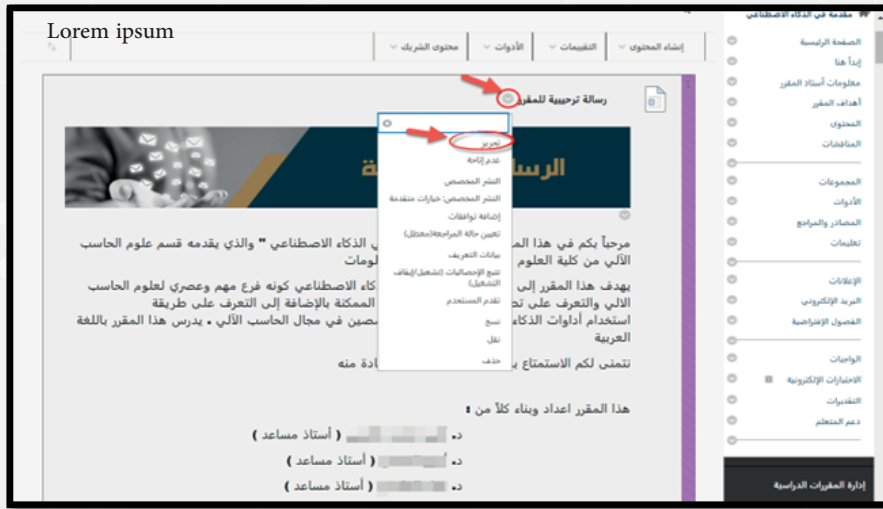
Lorem ipsum

مقدمة في الذكاء الاصطناعي

الصفحة الرئيسية
إبدأ هنا
معلومات أستاذ المقرر
أهداف المقرر
المحتوى
المناقشات

المجموعات
الأدوات
المصادر والمراجع
تعليمات

الإعلانات
البريد الإلكتروني
الفصول الإفتراضية

الواجبات
الاختبارات الإلكترونية
التقديرات
دعم المتعلم

إدارة المقررات الدراسية

إنشاء المحتوى | التقييمات | الأدوات | محتوى الشريك

رسالة ترحيبية للمقرر

تحرير
عدم إتاحة
النشر المخصص
النشر المخصص: خيارات متقدمة
إضافة توافقات
تعيين حالة المراجعة(معطل)
بيانات التعريف
تتبع الإحصائيات (تشغيل/إيقاف التشغيل)
تقدم المستخدم
نسخ
نقل
حذف

الرس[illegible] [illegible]ة

مرحباً بكم في هذا الم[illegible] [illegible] الذكاء الاصطناعي " والذي يقدمه قسم علوم الحاسب الآلي من كلية العلوم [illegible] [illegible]ومات

يهدف هذا المقرر إلى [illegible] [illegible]ذكاء الاصطناعي كونه فرع مهم وعصري لعلوم الحاسب الالي والتعرف على تح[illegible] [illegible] الممكنة بالإضافة إلى التعرف على طريقة استخدام أدوات الذكاء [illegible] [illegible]صين في مجال الحاسب الآلي ، يدرس هذا المقرر باللغة العربية

نتمنى لكم الاستمتاع ب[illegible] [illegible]ادة منه

هذا المقرر اعداد وبناء كلاً من :
د. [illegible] ( أستاذ مساعد )
د. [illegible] ( أستاذ مساعد )
د. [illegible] ( أستاذ مساعد )